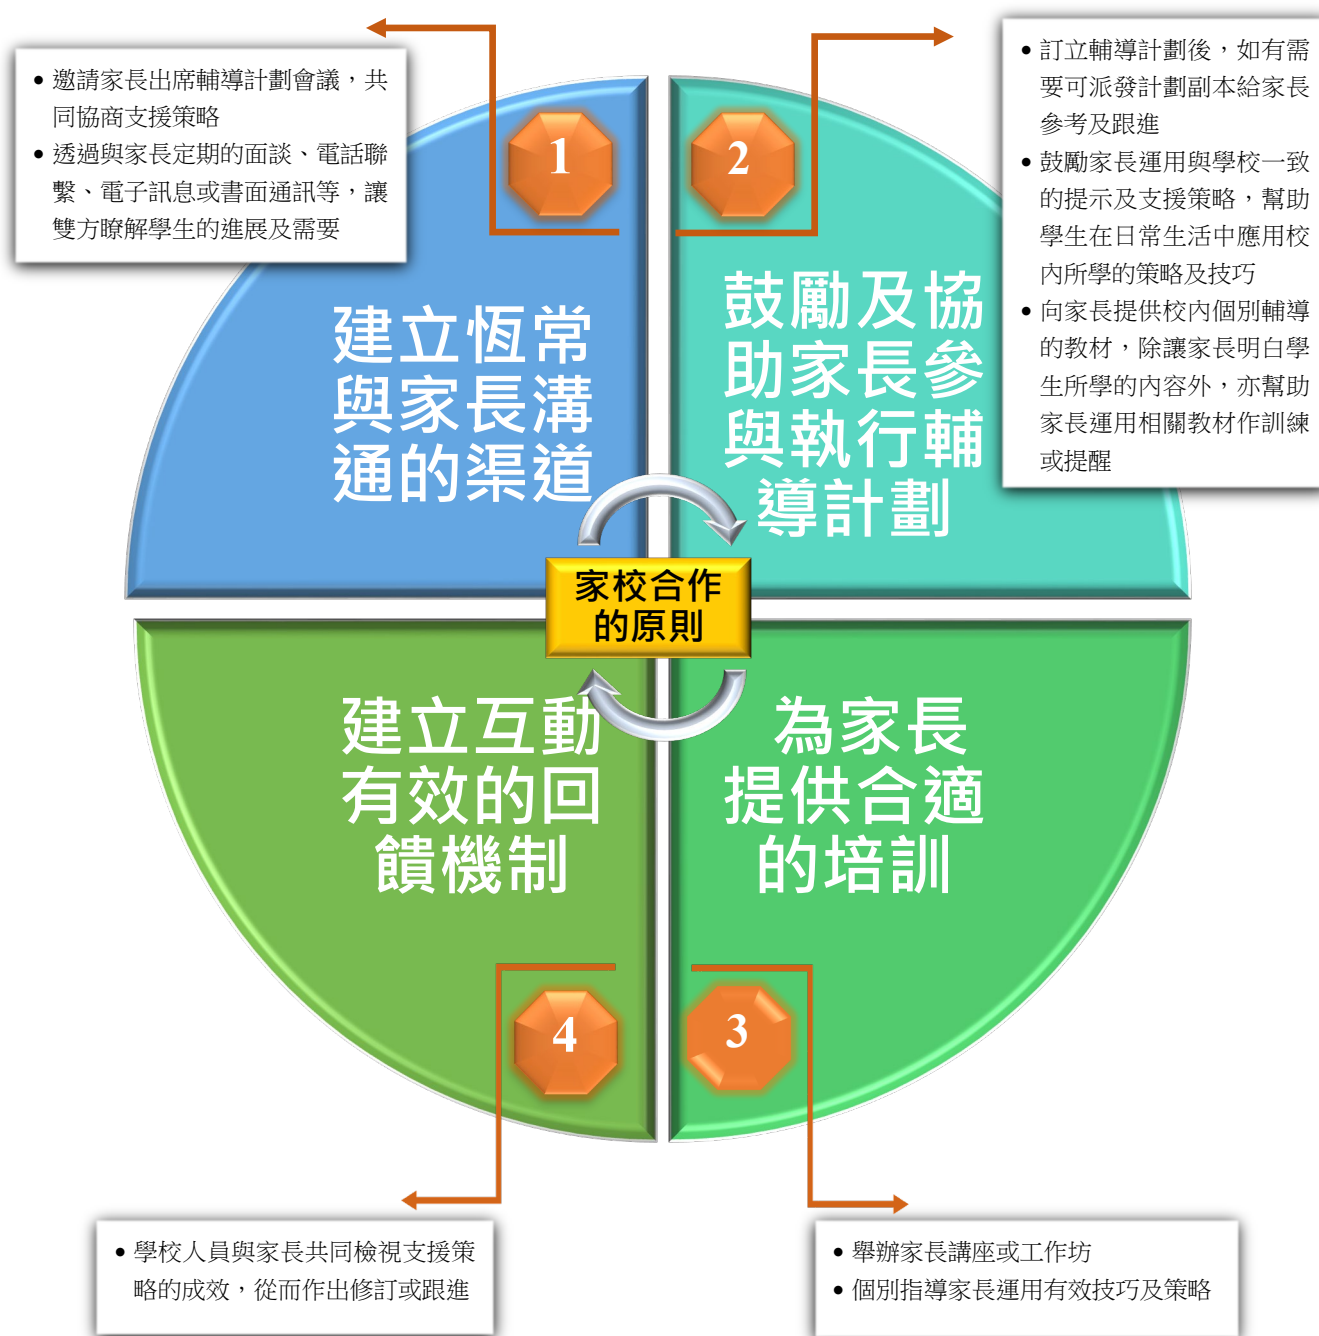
• 邀請家長出席輔導計劃會議，共同協商支援策略
• 透過與家長定期的面談、電話聯繫、電子訊息或書面通訊等，讓雙方瞭解學生的進展及需要

1

2

• 訂立輔導計劃後，如有需要可派發計劃副本給家長參考及跟進
• 鼓勵家長運用與學校一致的提示及支援策略，幫助學生在日常生活中應用校內所學的策略及技巧
• 向家長提供校內個別輔導的教材，除讓家長明白學生所學的內容外，亦幫助家長運用相關教材作訓練或提醒

建立恆常與家長溝通的渠道

鼓勵及協助家長參與執行輔導計劃

家校合作的原則

建立互動有效的回饋機制

為家長提供合適的培訓

4

3

• 學校人員與家長共同檢視支援策略的成效，從而作出修訂或跟進

• 舉辦家長講座或工作坊
• 個別指導家長運用有效技巧及策略